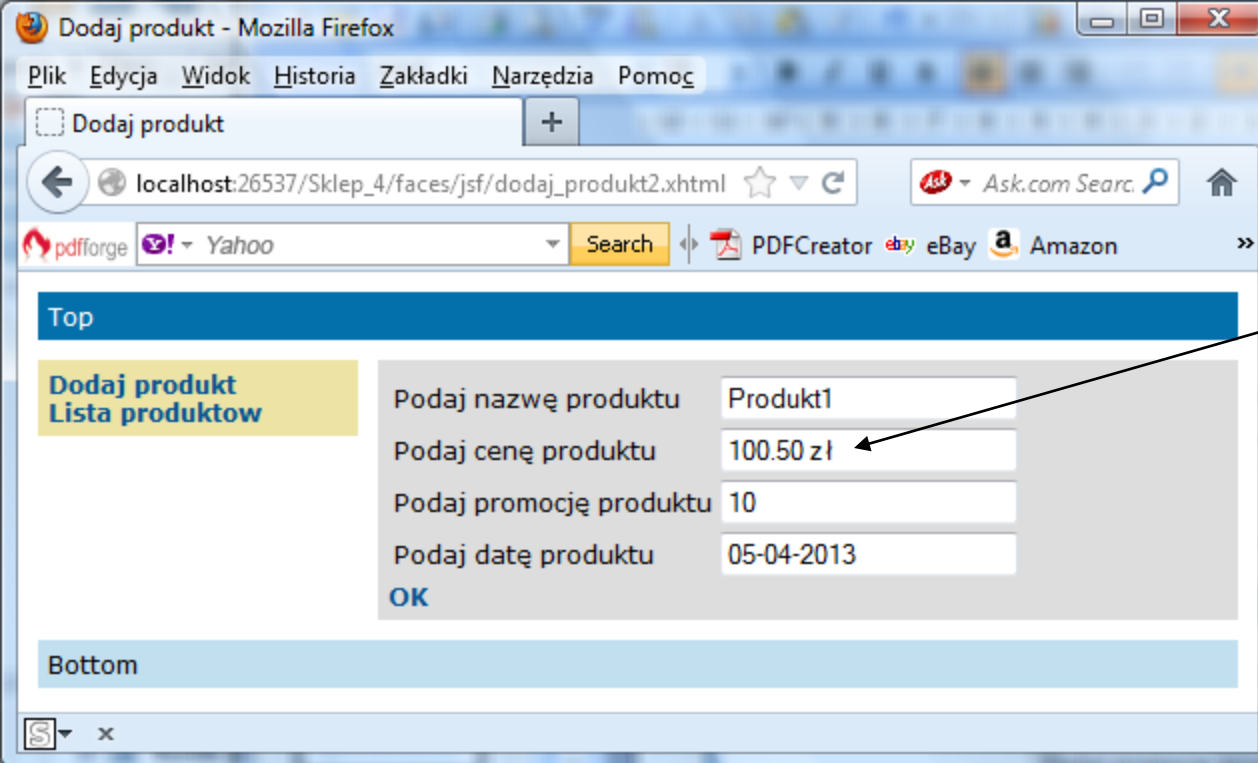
Dodaj produkt - Mozilla Firefox

Plik Edycja Widok Historia Zakładki Narzędzia Pomoc

Dodaj produkt

+

localhost:26537/Sklep_4/faces/jsf/dodaj_produkt2.xhtml

Ask.com Searc

pdfforge Y! Yahoo Search PDFCreator eBay Amazon »

Top

Dodaj produkt
Lista produktow

| Podaj nazwę produktu | Produkt1 |
|---|---|
| Podaj cenę produktu | 100.50 zł |
| Podaj promocję produktu | 10 |
| Podaj datę produktu | 05-04-2013 |

OK

Bottom

S ×